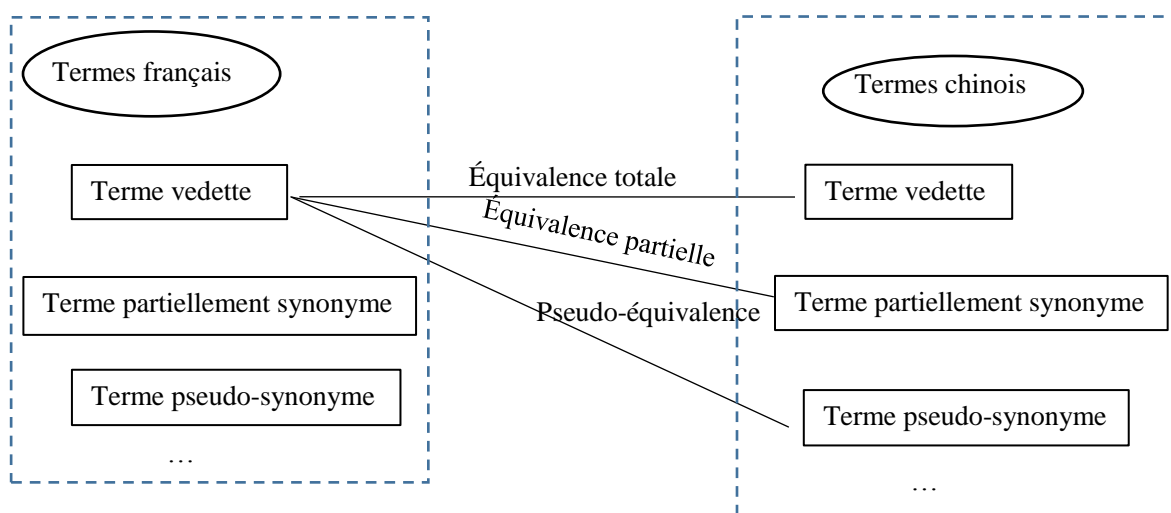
Termes français

Terme vedette

Terme partiellement synonyme

Terme pseudo-synonyme

…

Équivalence totale

Équivalence partielle

Pseudo-équivalence

Termes chinois

Terme vedette

Terme partiellement synonyme

Terme pseudo-synonyme

…